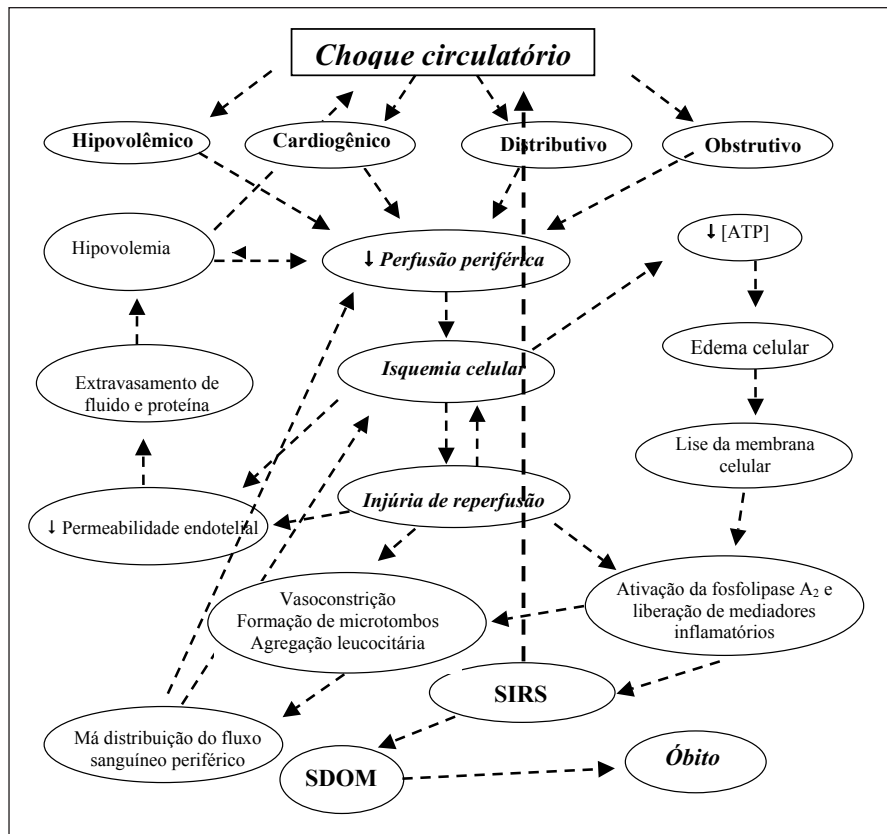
Choque circulatório

Hipovolêmico

Cardiogênico

Distributivo

Obstrutivo

Hipovolemia

↓ Perfusão periférica

↓ [ATP]

Edema celular

Extravasamento de fluido e proteína

Isquemia celular

Lise da membrana celular

Injúria de reperfusão

↓ Permeabilidade endotelial

Ativação da fosfolipase $A_2$ e liberação de mediadores inflamatórios

Vasoconstrição
Formação de microtombos
Agregação leucocitária

SIRS

Má distribuição do fluxo sanguíneo periférico

SDOM

Óbito